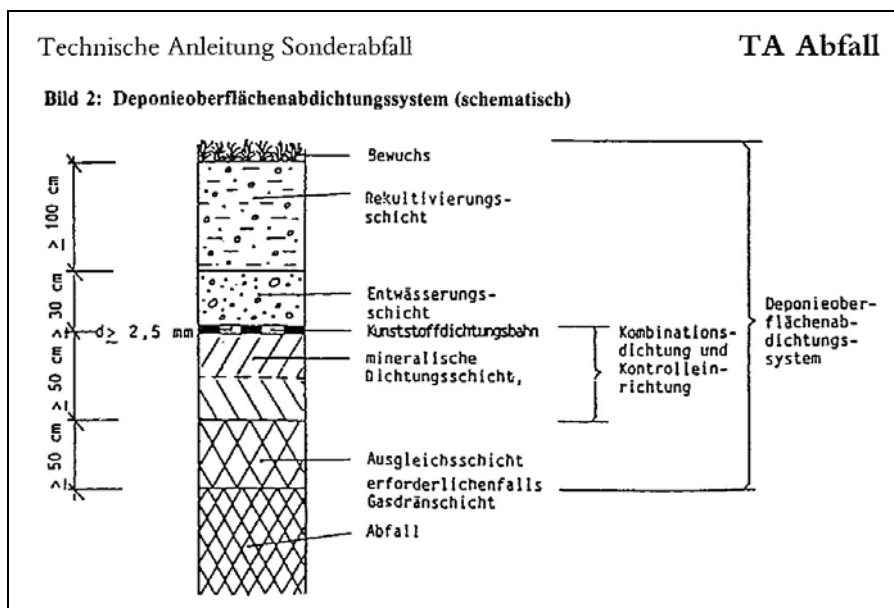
Technische Anleitung Sonderabfall

TA Abfall

Bild 2: Deponieoberflächenabdichtungssystem (schematisch)

≥ 100 cm

≥ 30 cm

d ≥ 2,5 mm

≥ 50 cm

≥ 50 cm

Bewuchs

Rekultivierungsschicht

Entwässerungsschicht

Kunststoffdichtungsbahn

mineralische Dichtungsschicht,

Ausgleichsschicht

erforderlichenfalls Gasdränschicht

Abfall

Kombinationsdichtung und Kontrolleinrichtung

Deponieoberflächenabdichtungssystem